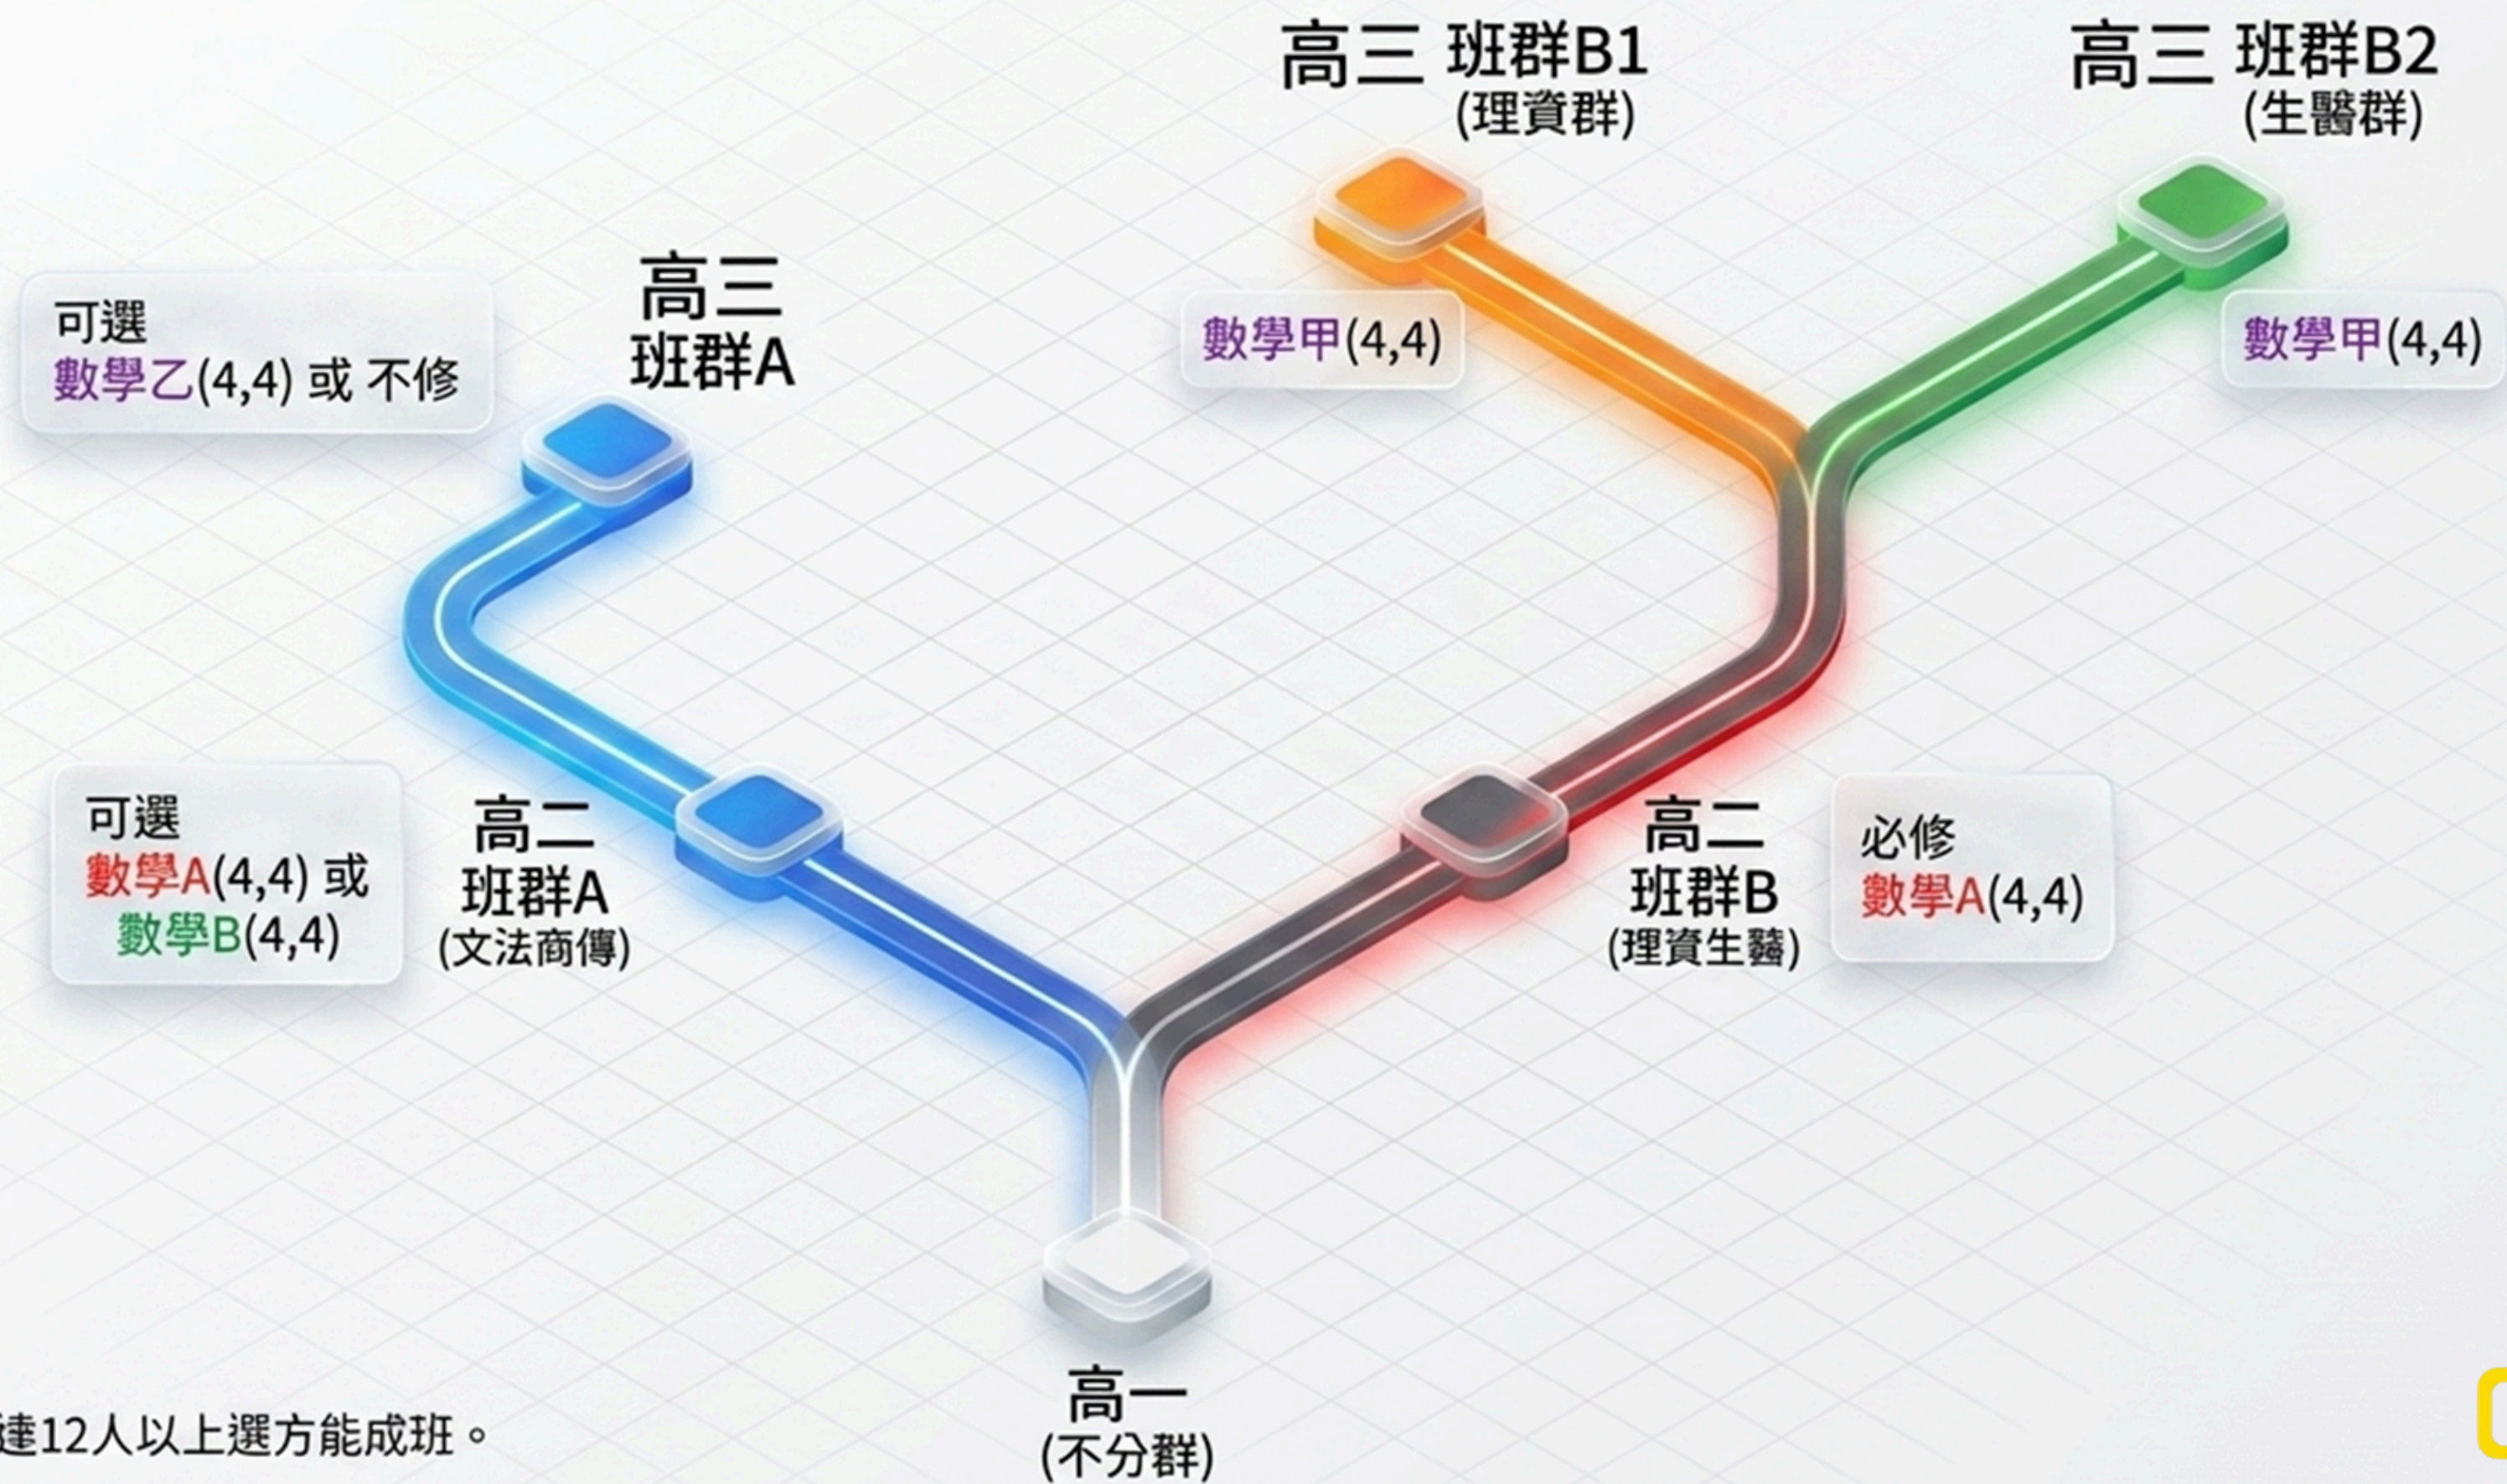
高三 班群B1
(理資群)

高三 班群B2
(生醫群)

可選
數學乙(4,4) 或 不修

高三
班群A

數學甲(4,4)

數學甲(4,4)

可選
數學A(4,4) 或
數學B(4,4)

高二
班群A
(文法商傳)

高二
班群B
(理資生醫)

必修
數學A(4,4)

高一
(不分群)

達12人以上選方能成班。